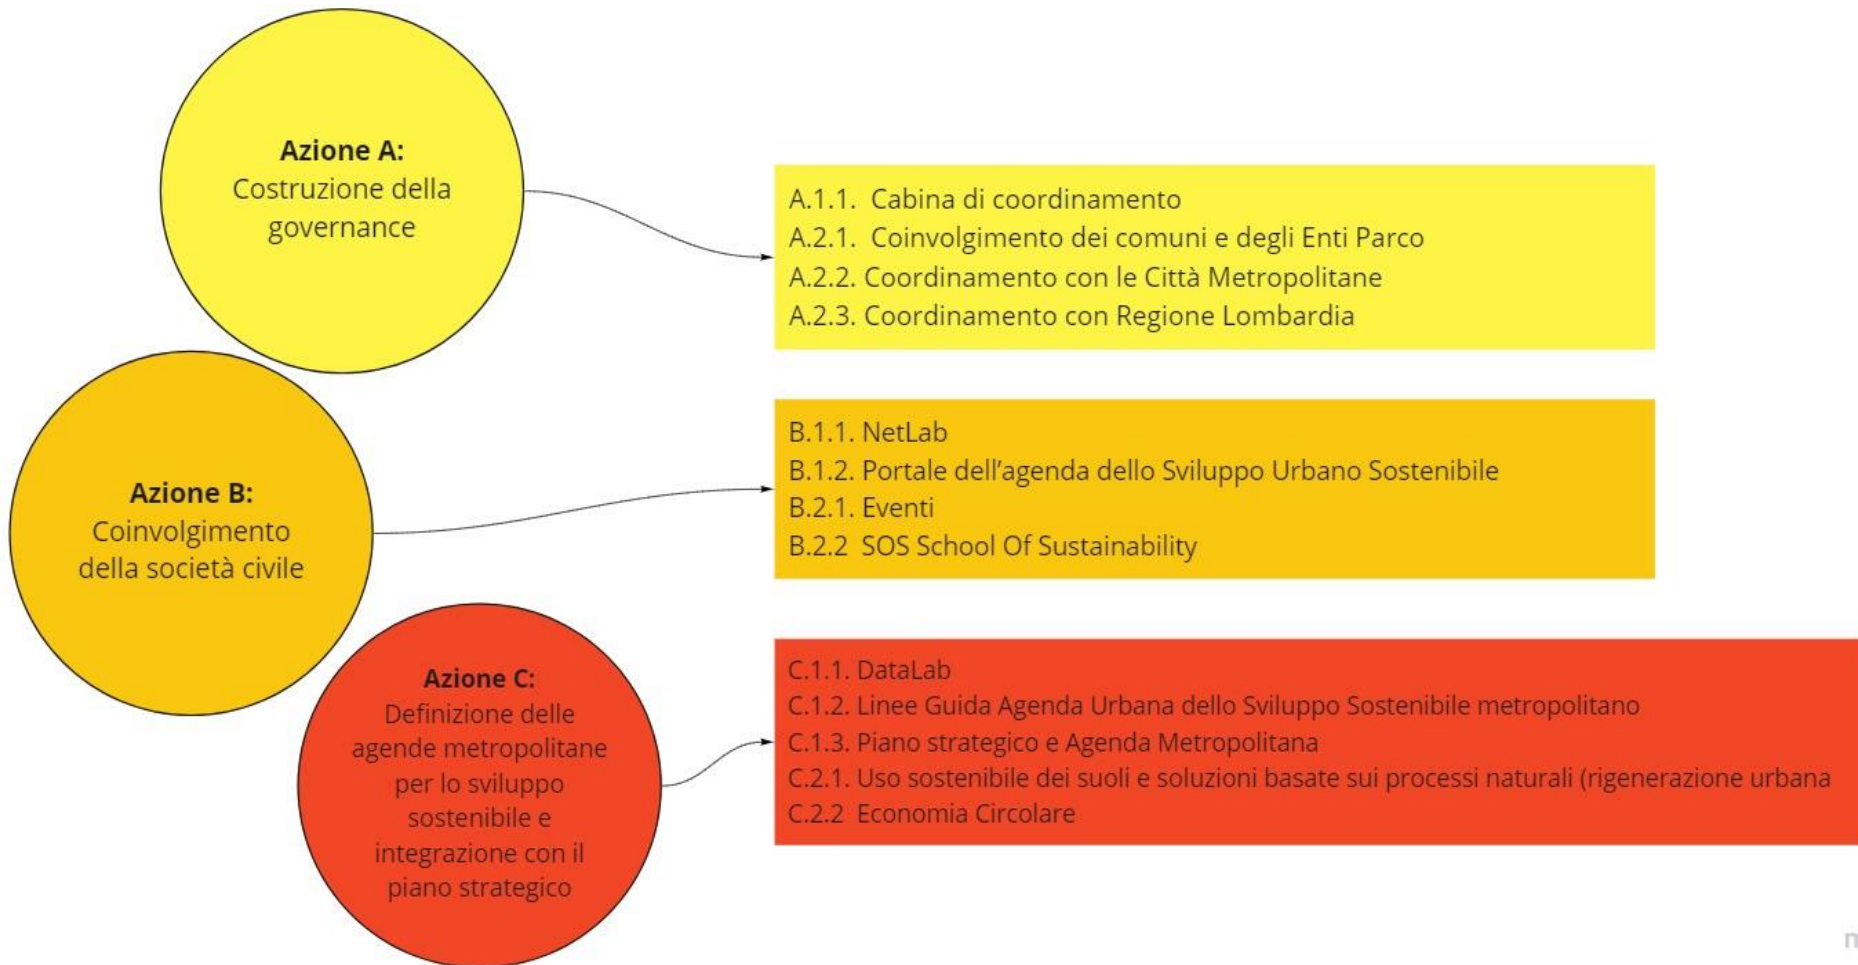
**Azione A:**
Costruzione della governance

A.1.1. Cabina di coordinamento
A.2.1. Coinvolgimento dei comuni e degli Enti Parco
A.2.2. Coordinamento con le Città Metropolitane
A.2.3. Coordinamento con Regione Lombardia

**Azione B:**
Coinvolgimento della società civile

B.1.1. NetLab
B.1.2. Portale dell'agenda dello Sviluppo Urbano Sostenibile
B.2.1. Eventi
B.2.2 SOS School Of Sustainability

**Azione C:**
Definizione delle agende metropolitane per lo sviluppo sostenibile e integrazione con il piano strategico

C.1.1. DataLab
C.1.2. Linee Guida Agenda Urbana dello Sviluppo Sostenibile metropolitano
C.1.3. Piano strategico e Agenda Metropolitana
C.2.1. Uso sostenibile dei suoli e soluzioni basate sui processi naturali (rigenerazione urbana
C.2.2 Economia Circolare

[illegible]